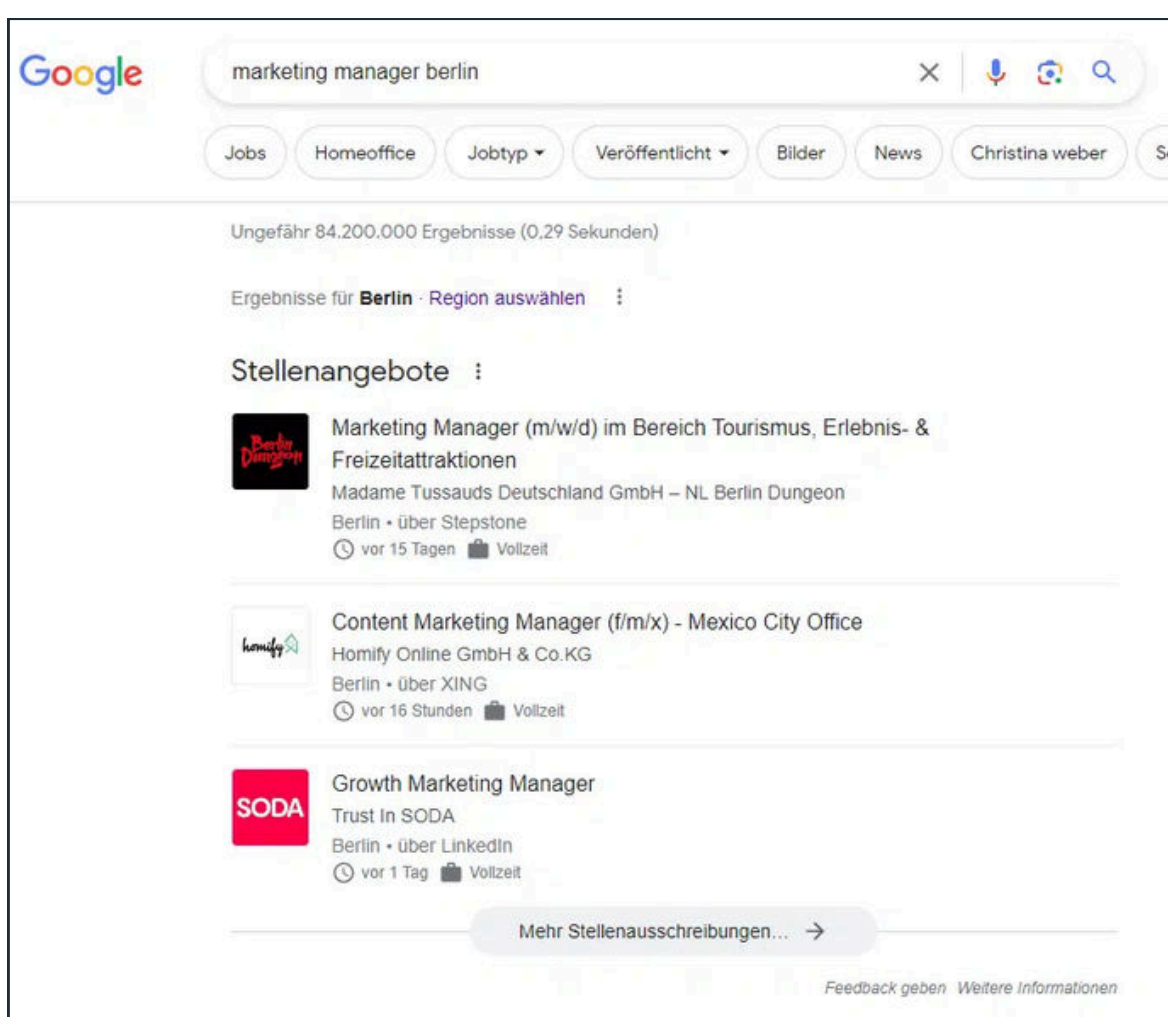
Google

marketing manager berlin

Jobs Homeoffice Jobtyp ▾ Veröffentlicht ▾ Bilder News Christina weber S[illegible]

Ungefähr 84.200.000 Ergebnisse (0,29 Sekunden)

Ergebnisse für **Berlin** · Region auswählen

Stellenangebote

Berlin Dungeon

Marketing Manager (m/w/d) im Bereich Tourismus, Erlebnis- & Freizeitattraktionen
Madame Tussauds Deutschland GmbH – NL Berlin Dungeon
Berlin • über Stepstone
vor 15 Tagen Vollzeit

homify

Content Marketing Manager (f/m/x) - Mexico City Office
Homify Online GmbH & Co.KG
Berlin • über XING
vor 16 Stunden Vollzeit

SODA

Growth Marketing Manager
Trust In SODA
Berlin • über LinkedIn
vor 1 Tag Vollzeit

Mehr Stellenausschreibungen... →

Feedback geben Weitere Informationen